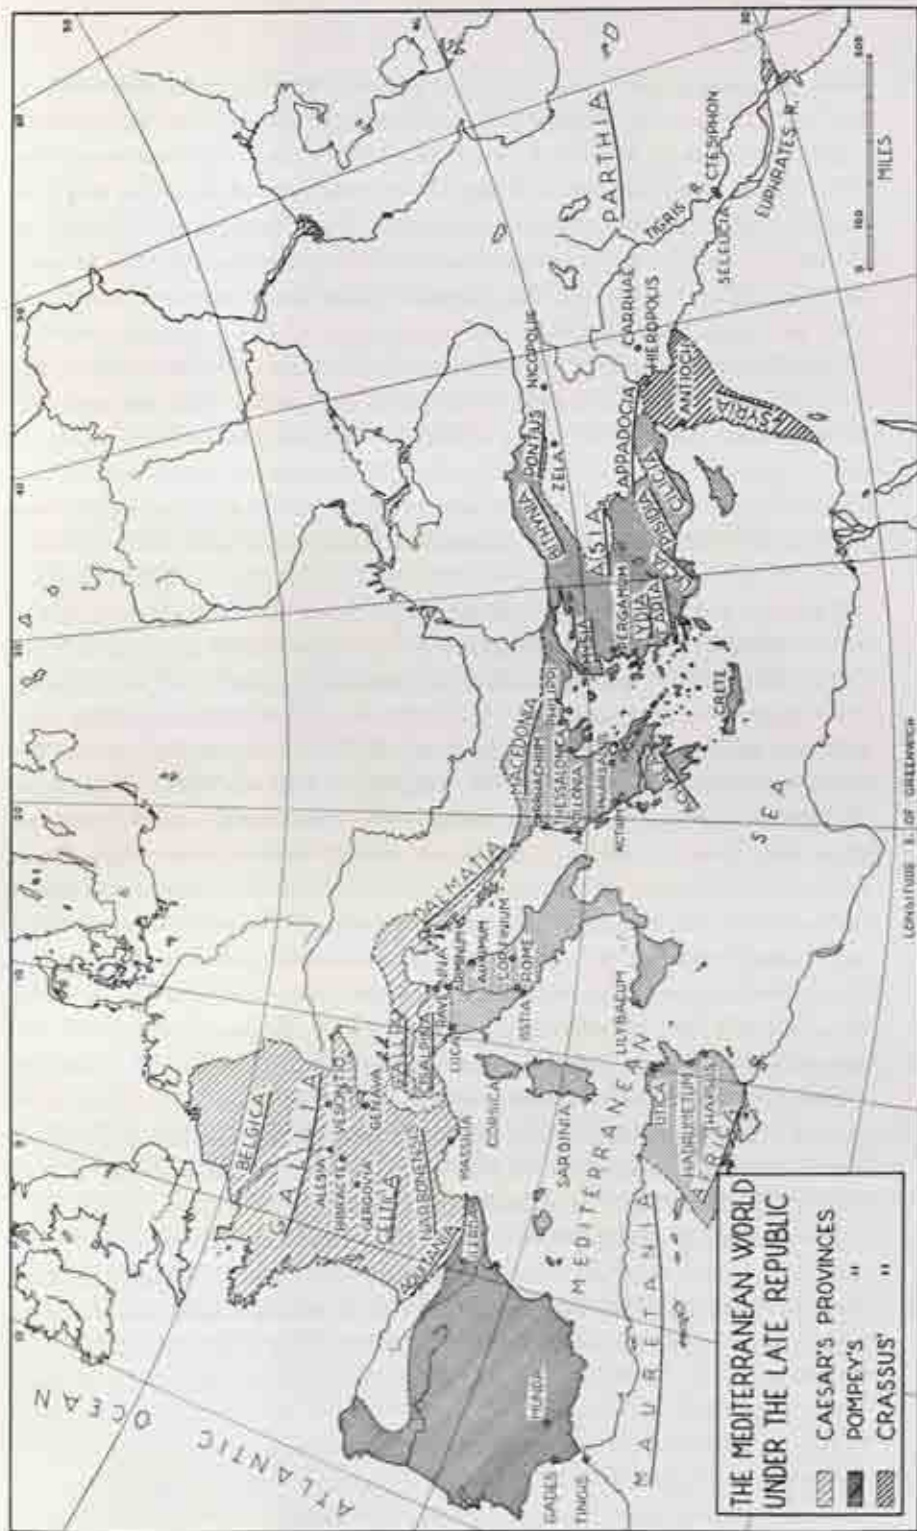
THE MEDITERRANEAN WORLD UNDER THE LATE REPUBLIC

CAESAR'S PROVINCES
POMPEY'S "
CRASSUS' "

ATLANTIC OCEAN

GALLIA
BELGICA
CELTICA
ALESIA
BIBRACTE
GERGOVIA
VESONTIO
GENEVA
NARBONENSIS
MASSILIA
ILERDA
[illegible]
GALLIA CISALPINA
LUCA
RAVENNA
ARIMINUM
AUXIMUM
CORFINIUM
ROME
OSTIA
CORSICA
SARDINIA
MEDITERRANEAN SEA
LILYBAEUM
UTICA
HADRUMETUM
THAPSUS
AFRICA
MAURETANIA
GADES
TINGIS
MUNDA
ILLYRICUM
DALMATIA
MACEDONIA
PHARSALUS
THESSALONICA
PHILIPPI
ACTIUM
CRETE
ASIA
PERGAMUM
LYDIA
CARIA
PISIDIA
CILICIA
BITHYNIA
PONTUS
ZELA
NICOPOLIS
CAPPADOCIA
CARRHAE
HIEROPOLIS
ANTIOCH
SYRIA
PARTHIA
TIGRIS R.
CTESIPHON
SELEUCIA
EUPHRATES R.

0 100 200 MILES

LONGITUDE E. OF GREENWICH